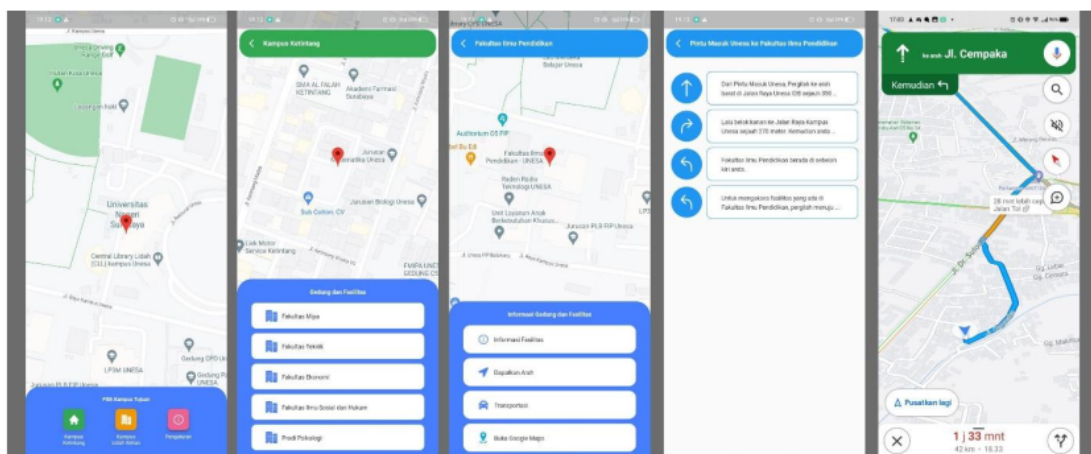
Universitas Negeri Surabaya

Central Library Lidah (CLL) kampus Unesa

Gedung DPD UNESA

LPSM UNESA

Pilih Kampus Tujuan

Kampus Ketintang

Kampus Lidah Wetan

Pengaturan

Kampus Ketintang

SMA AL FALAH KETINTANG

Akademi Farmasi Surabaya

Jurusan Matematika Unesa

Jurusan Biologi Unesa

Sub Cotton, CV

FMIPA UNESA GEDUNG C6

Gedung dan Fasilitas

Fakultas Mipa

Fakultas Teknik

Fakultas Ekonomi

Fakultas Ilmu Sosial dan Hukum

Prodi Psikologi

Fakultas Ilmu Pendidikan

Auditorium O5 FIP

Fakultas Ilmu Pendidikan - UNESA

Radio Radio Teknologi UNESA

Unit Layanan Anak Berkebutuhan Khusus

Jurusan PLB FIP Unesa

Informasi Gedung dan Fasilitas

Informasi Fasilitas

Dapatkan Arah

Transportasi

Buka Google Maps

Pintu Masuk Unesa ke Fakultas Ilmu Pendidikan

Dari Pintu Masuk Unesa, Pergilah ke arah barat di Jalan Raya Unesa 08 sejauh 300 ...

Lalu belok kanan ke Jalan Raya Kampus Unesa sejauh 270 meter. Kemudian anda ...

Fakultas Ilmu Pendidikan berada di sebelah kiri anda.

Untuk mengakses fasilitas yang ada di Fakultas Ilmu Pendidikan, pergilah menuju ...

17:03

ke arah Jl. Cempaka

Kemudian

28 mnt lebih cepat Jalan Tol

Pusatkan lagi

1 j 33 mnt

42 km • 18.33